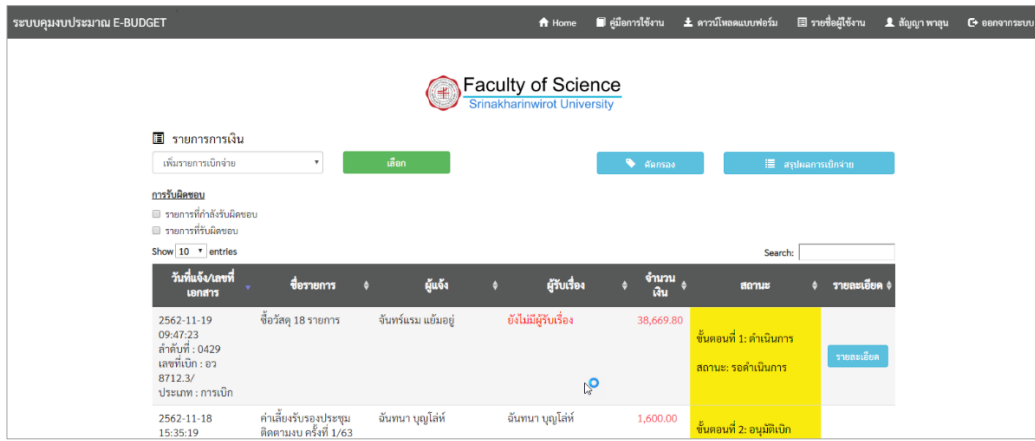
ระบบคุมงบประมาณ E-BUDGET

Home | คู่มือการใช้งาน | ดาวน์โหลดแบบฟอร์ม | รายชื่อผู้ใช้งาน | สัญญา พาสุน | ออกจากระบบ

Faculty of Science
Srinakharinwirot University

รายการการเงิน

เพิ่มรายการเบิกจ่าย

เลือก

คัดกรอง

สรุปผลการเบิกจ่าย

การรับผิดชอบ

รายการที่กำลังรับผิดชอบ

รายการที่รับผิดชอบ

Show 10 entries

Search:

| วันที่แจ้ง/เลขที่เอกสาร | ชื่อรายการ | ผู้แจ้ง | ผู้รับเรื่อง | จำนวนเงิน | สถานะ | รายละเอียด |
|---|---|---|---|---|---|---|
| 2562-11-19 09:47:23 ลำดับที่ : 0429 เลขที่เบิก : อว 8712.3/ ประเภท : การเบิก | ซื้อวัสดุ 18 รายการ | จันทร์แรม แย้มอยู่ | ยังไม่มีผู้รับเรื่อง | 38,669.80 | ขั้นตอนที่ 1: ดำเนินการ สถานะ: รอดำเนินการ | รายละเอียด |
| 2562-11-18 15:35:19 | ค่าเลี้ยงรับรองประชุมติดตามงบ ครั้งที่ 1/63 | จันทนา บุญไล่ห์ | จันทนา บุญไล่ห์ | 1,600.00 | ขั้นตอนที่ 2: อนุมัติเบิก | |